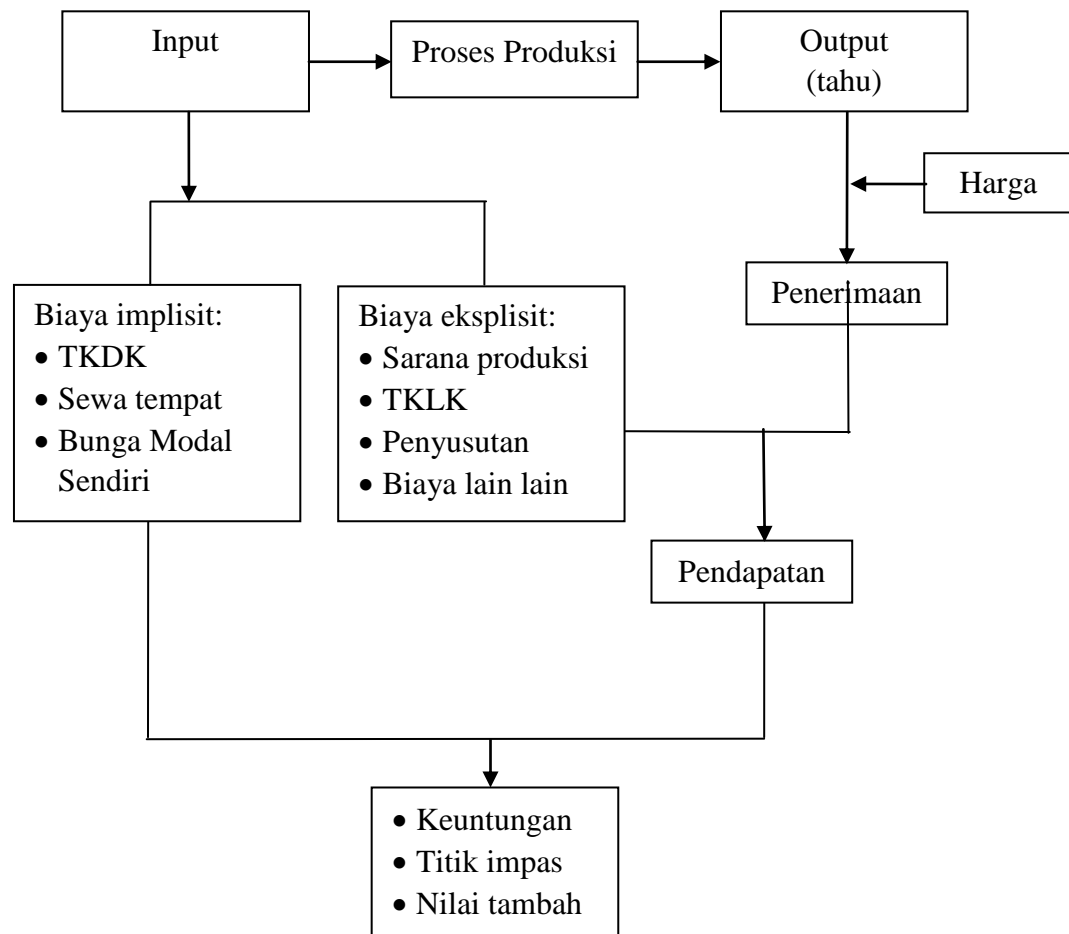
Input

Proses Produksi

Output
(tahu)

Harga

Penerimaan

Biaya implisit:
- TKDK
- Sewa tempat
- Bunga Modal Sendiri

Biaya eksplisit:
- Sarana produksi
- TKLK
- Penyusutan
- Biaya lain lain

Pendapatan

- Keuntungan
- Titik impas
- Nilai tambah